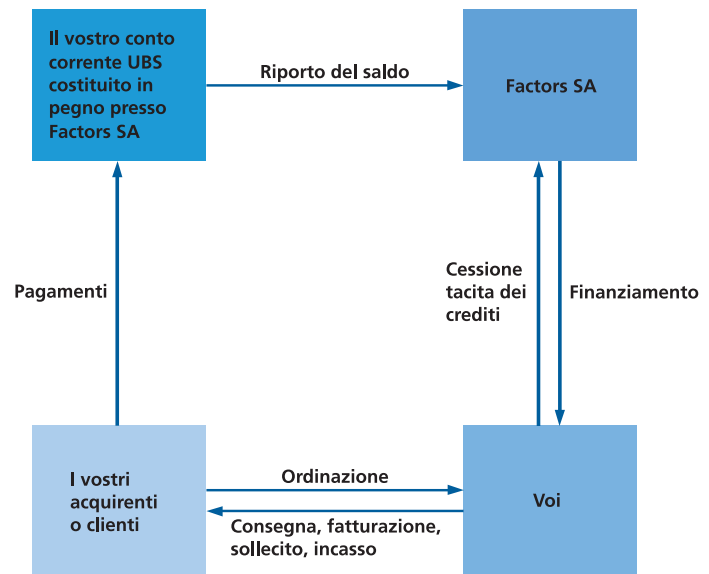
Il vostro conto corrente UBS costituito in pegno presso Factors SA

Riporto del saldo

Factors SA

Pagamenti

Cessione tacita dei crediti

Finanziamento

I vostri acquirenti o clienti

Ordinazione

Consegna, fatturazione, sollecito, incasso

Voi